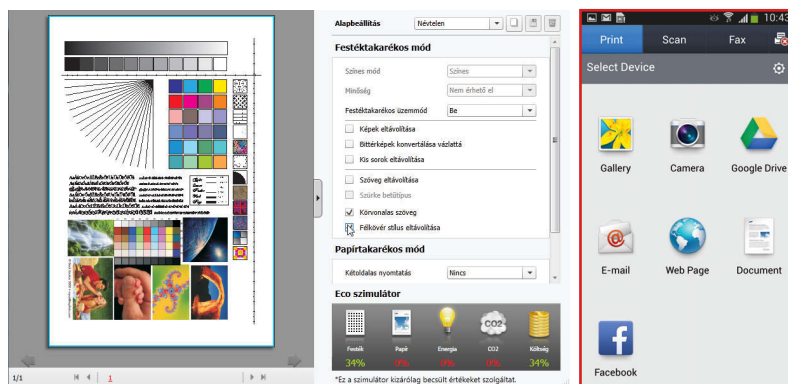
1/1

1

Alapbeállítás

Névtelen

Festéktakarékos mód

Színes mód

Színes

Minőség

Nem érhető el

Festéktakarékos üzemmód

Be

Képek eltávolítása

Bitterképek konvertálása vázlattá

Kis sorok eltávolítása

Szöveg eltávolítása

Szürke betűtípus

Körvonalas szöveg

Félkövér stílus eltávolítása

Papírtakarékos mód

Kétoldalas nyomtatás

Nincs

Eco szimulátor

CO2

Festék

Papír

Energia

CO2

Költség

34%

0%

0%

0%

34%

*Ez a szimulátor kizárólag becsült értékeket szolgáltat.

10:43

Print

Scan

Fax

Select Device

Gallery

Camera

Google Drive

E-mail

Web Page

Document

Facebook